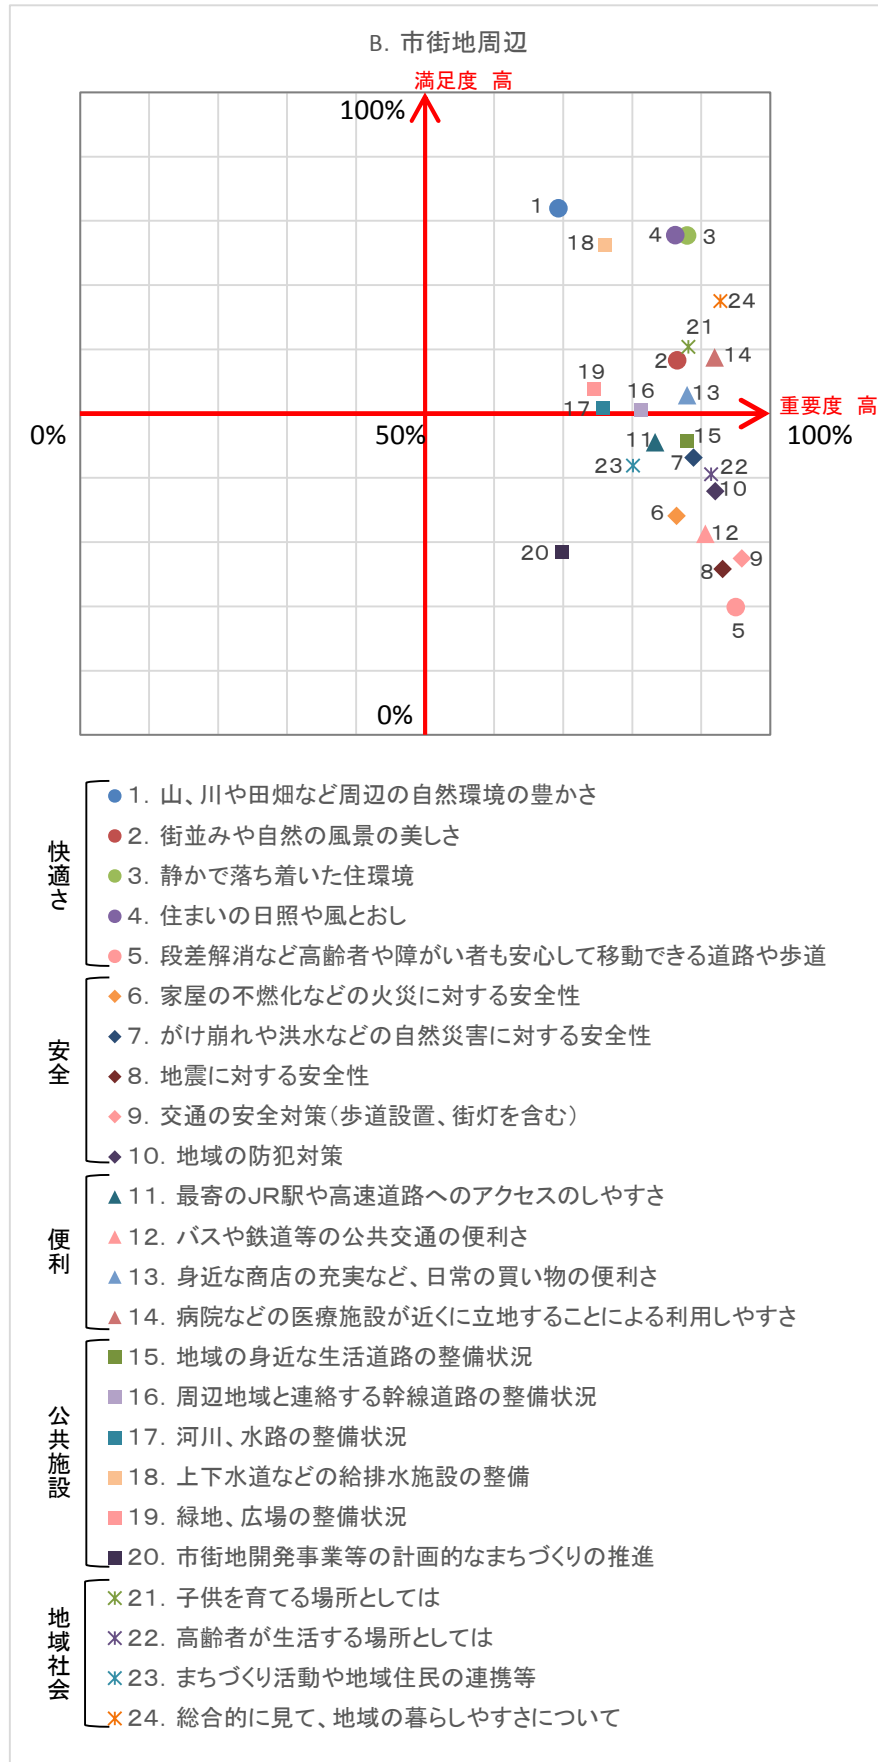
B. 市街地周辺

満足度 高

100%

重要度 高

0%

50%

100%

0%

1
18
4
3
24
21
2
14
19
16
13
17
11
15
7
23
22
10
6
12
20
9
8
5

快適さ
1. 山、川や田畑など周辺の自然環境の豊かさ
2. 街並みや自然の風景の美しさ
3. 静かで落ち着いた住環境
4. 住まいの日照や風とおし
5. 段差解消など高齢者や障がい者も安心して移動できる道路や歩道

安全
6. 家屋の不燃化などの火災に対する安全性
7. がけ崩れや洪水などの自然災害に対する安全性
8. 地震に対する安全性
9. 交通の安全対策(歩道設置、街灯を含む)
10. 地域の防犯対策

便利
11. 最寄のJR駅や高速道路へのアクセスのしやすさ
12. バスや鉄道等の公共交通の便利さ
13. 身近な商店の充実など、日常の買い物の便利さ
14. 病院などの医療施設が近くに立地することによる利用しやすさ

公共施設
15. 地域の身近な生活道路の整備状況
16. 周辺地域と連絡する幹線道路の整備状況
17. 河川、水路の整備状況
18. 上下水道などの給排水施設の整備
19. 緑地、広場の整備状況
20. 市街地開発事業等の計画的なまちづくりの推進

地域社会
21. 子供を育てる場所としては
22. 高齢者が生活する場所としては
23. まちづくり活動や地域住民の連携等
24. 総合的に見て、地域の暮らしやすさについて